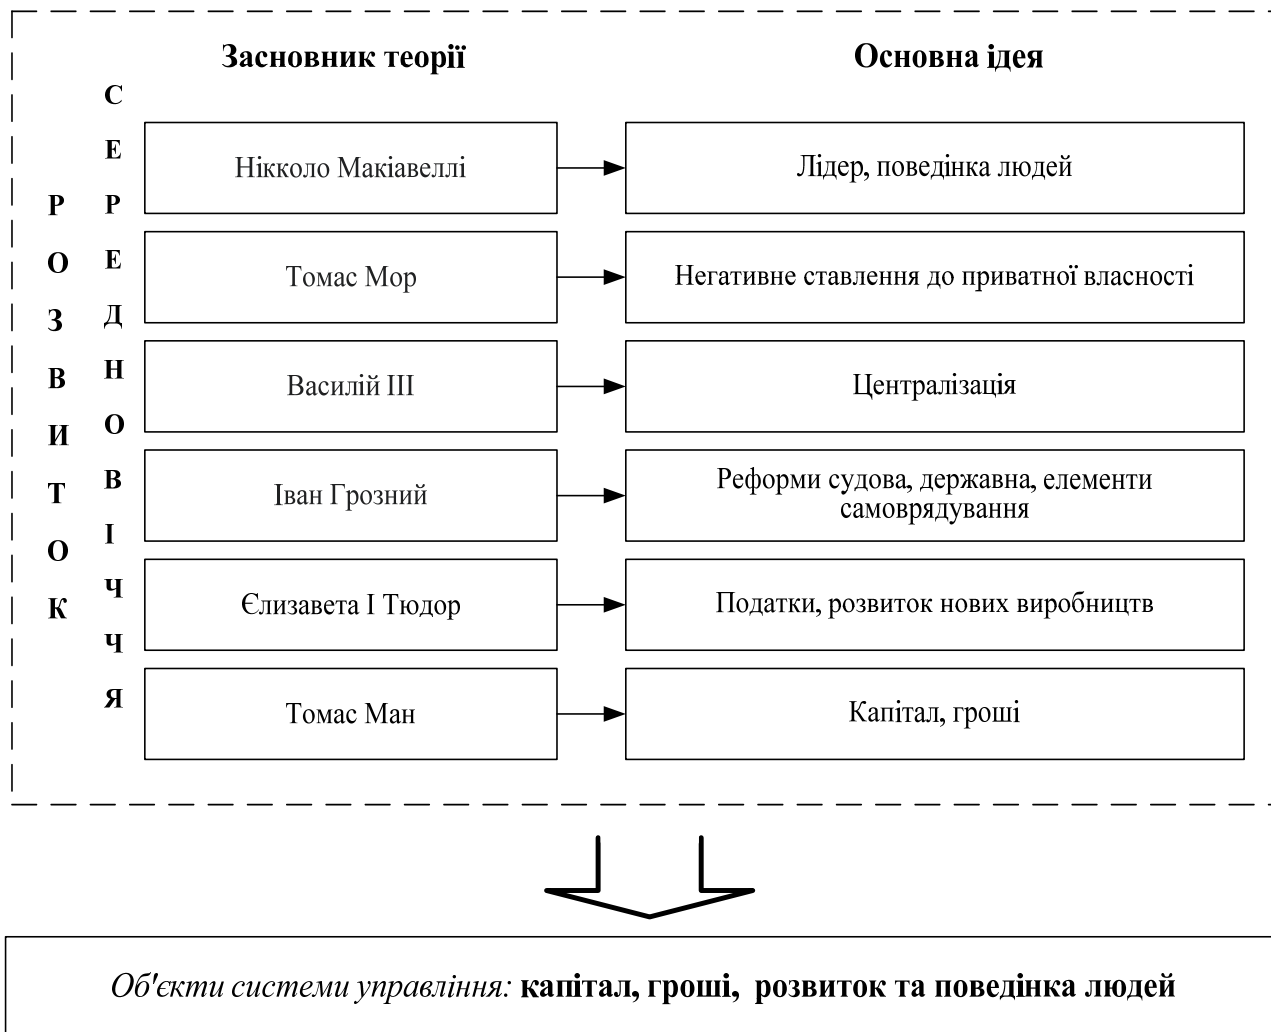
Засновник теорії

Основна ідея

Р
О
З
В
И
Т
О
К

С
Е
Р
Е
Д
Н
О
В
І
Ч
Ч
Я

| Засновник теорії | Основна ідея |
|---|---|
| Нікколо Макіавеллі | Лідер, поведінка людей |
| Томас Мор | Негативне ставлення до приватної власності |
| Василій ІІІ | Централізація |
| Іван Грозний | Реформи судова, державна, елементи самоврядування |
| Єлизавета І Тюдор | Податки, розвиток нових виробництв |
| Томас Ман | Капітал, гроші |

Об'єкти системи управління: капітал, гроші, розвиток та поведінка людей